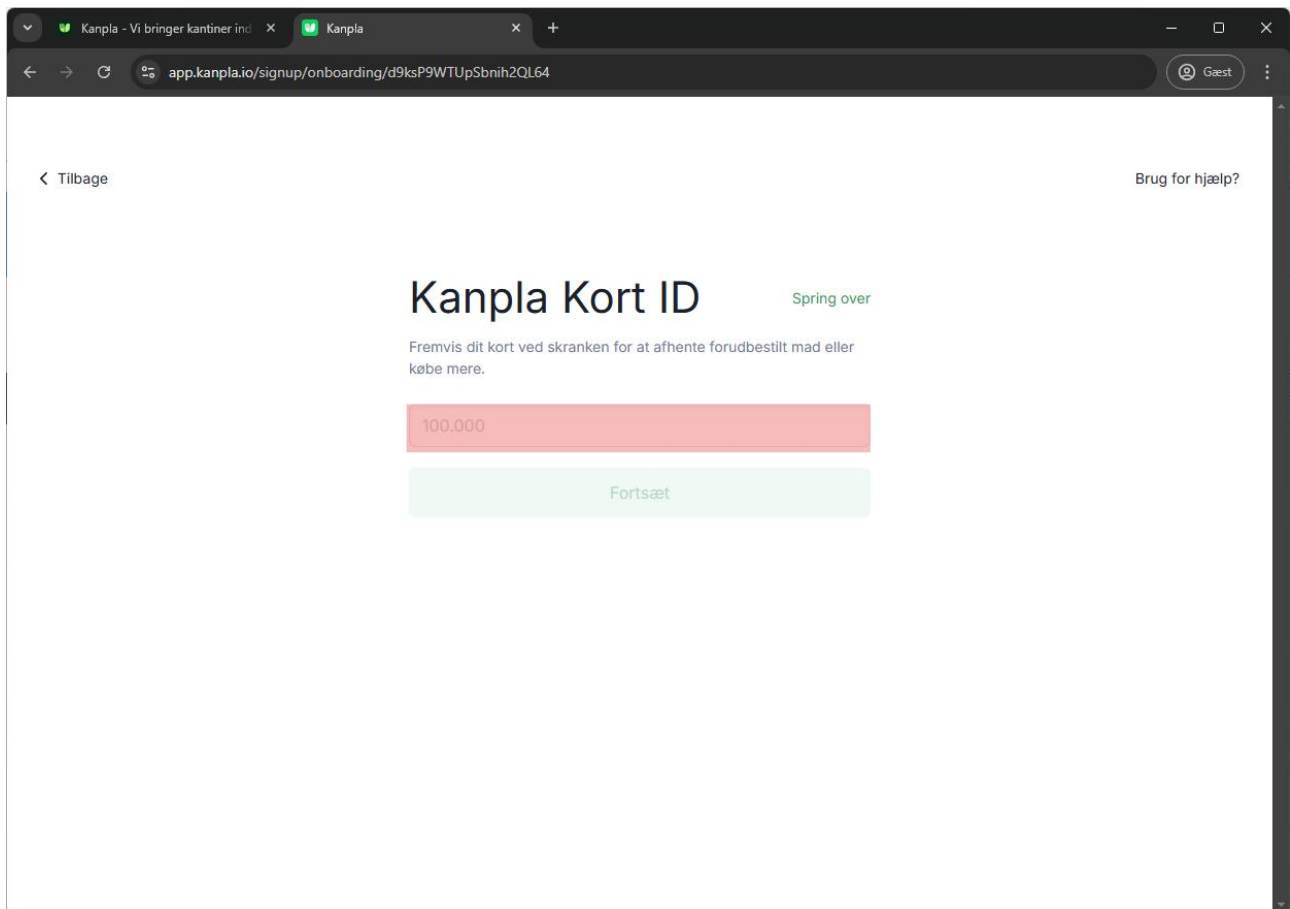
Kanpla - Vi bringer kantiner ind
Kanpla
app.kanpla.io/signup/onboarding/d9ksP9WTUpSbnih2QL64
Gæst

Tilbage

Brug for hjælp?

Kanpla Kort ID

Spring over

Fremvis dit kort ved skranken for at afhente forudbestilt mad eller købe mere.

100.000

Fortsæt